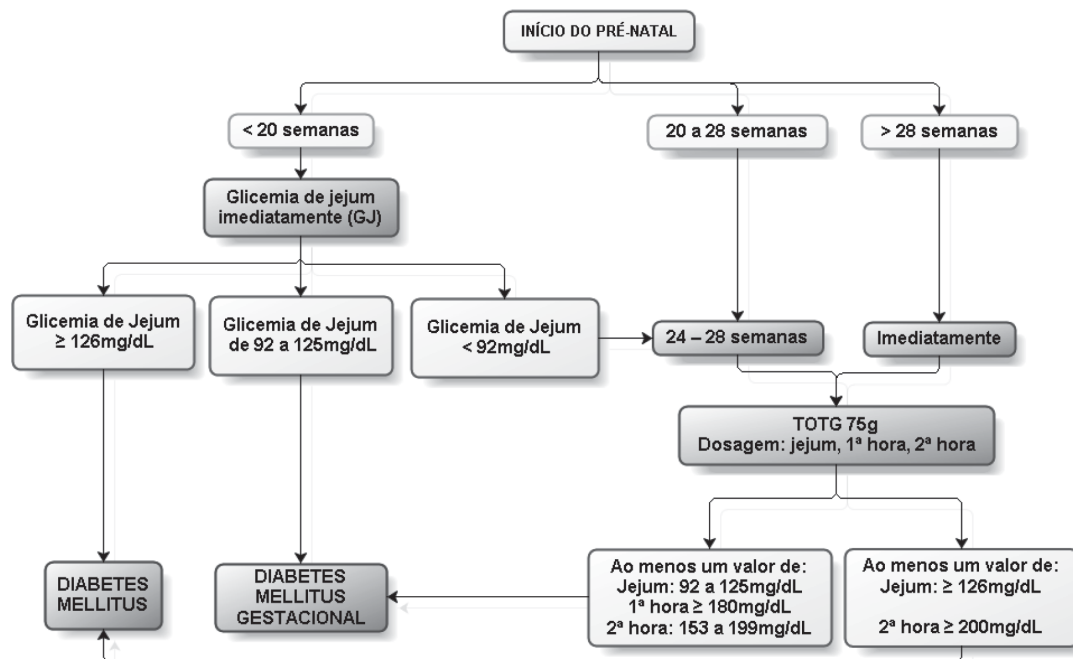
INÍCIO DO PRÉ-NATAL

< 20 semanas

20 a 28 semanas

> 28 semanas

Glicemia de jejum imediatamente (GJ)

Glicemia de Jejum ≥ 126mg/dL

Glicemia de Jejum de 92 a 125mg/dL

Glicemia de Jejum < 92mg/dL

24 – 28 semanas

Imediatamente

TOTG 75g
Dosagem: jejum, 1ª hora, 2ª hora

DIABETES MELLITUS

DIABETES MELLITUS GESTACIONAL

Ao menos um valor de:
Jejum: 92 a 125mg/dL
1ª hora ≥ 180mg/dL
2ª hora: 153 a 199mg/dL

Ao menos um valor de:
Jejum: ≥ 126mg/dL

2ª hora ≥ 200mg/dL